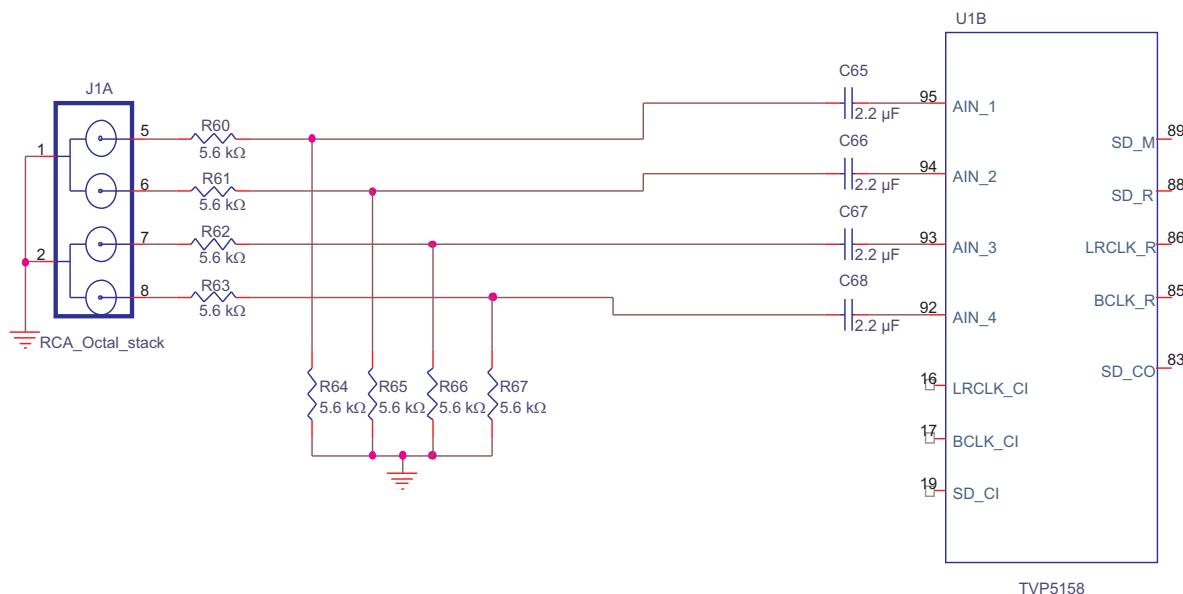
J1A
1
2
5
6
7
8
RCA_Octal_stack
R60
5.6 kΩ
R61
5.6 kΩ
R62
5.6 kΩ
R63
5.6 kΩ
R64
5.6 kΩ
R65
5.6 kΩ
R66
5.6 kΩ
R67
5.6 kΩ
C65
2.2 µF
C66
2.2 µF
C67
2.2 µF
C68
2.2 µF
U1B
95
AIN_1
94
AIN_2
93
AIN_3
92
AIN_4
16
LRCLK_CI
17
BCLK_CI
19
SD_CI
89
SD_M
88
SD_R
86
LRCLK_R
85
BCLK_R
83
SD_CO
TVP5158